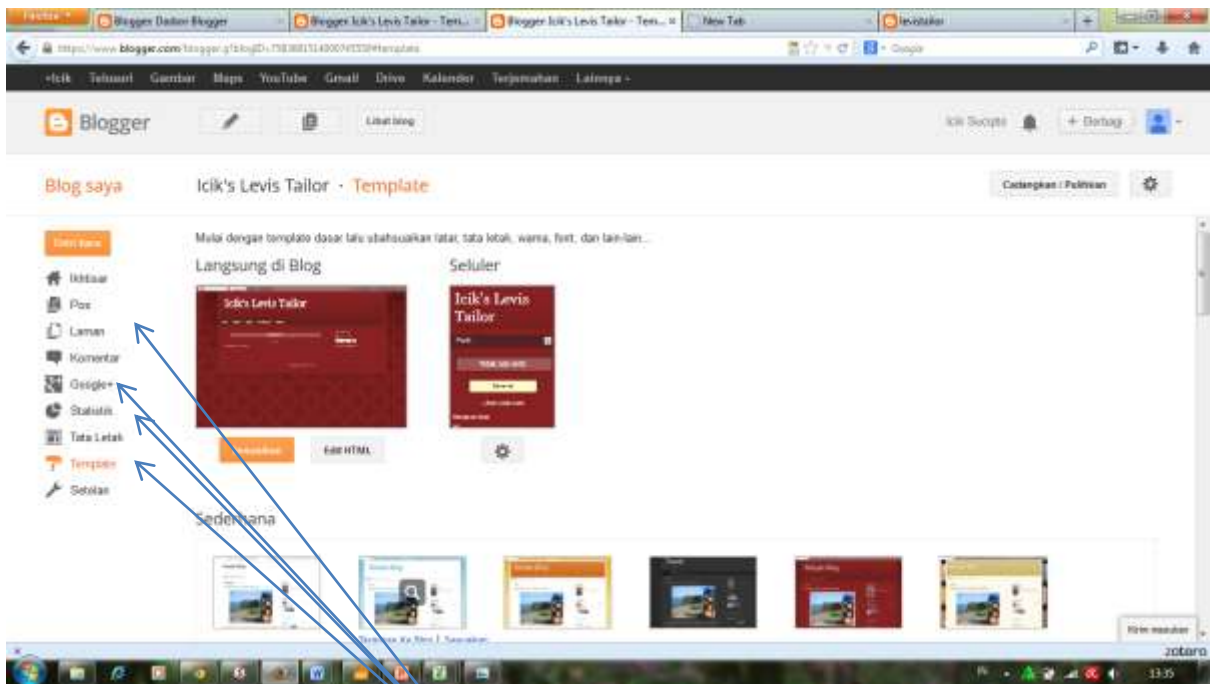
Firefox | Blogger: Daftar Blogger | Blogger: Icik's Levis Tailor - Tem... | Blogger: Icik's Levis Tailor - Tem... | New Tab | levistailor

https://www.blogger.com/blogger.g?blogID=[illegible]#template

Google

+Icik Telusuri Gambar Maps YouTube Gmail Drive Kalender Terjemahan Lainnya

Blogger

Lihat blog

Icik Sucipto

+ Berbagi

Blog saya

Icik's Levis Tailor · Template

Cadangkan / Pulihkan

Entri baru

Ikhtisar

Pos

Laman

Komentar

Google+

Statistik

Tata Letak

Template

Setelan

Mulai dengan template dasar lalu sesuaikan latar, tata letak, warna, font, dan lain-lain...

Langsung di Blog

Seluler

Icik's Levis Tailor

Icik's Levis Tailor

Sesuaikan

Edit HTML

Sederhana

Kirim masukan

zotero

13:35